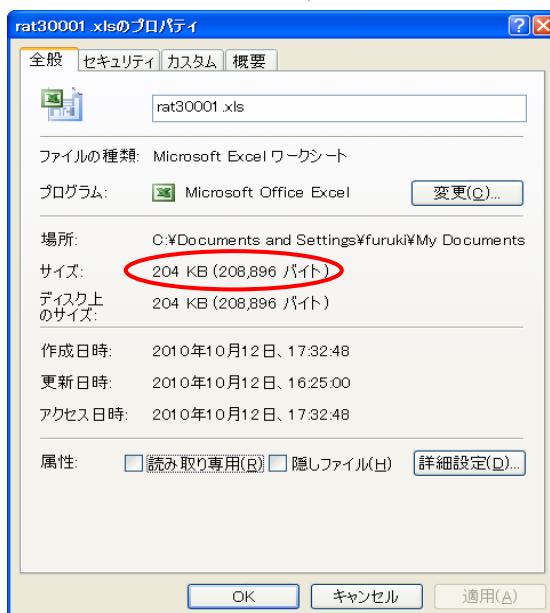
rat30001.xlsのプロパティ
?
X

全般 | セキュリティ | カスタム | 概要

rat30001.xls

ファイルの種類: Microsoft Excel ワークシート

プログラム: Microsoft Office Excel
変更(C)...

場所: C:¥Documents and Settings¥furuki¥My Documents

サイズ: 204 KB (208,896 バイト)

ディスク上のサイズ: 204 KB (208,896 バイト)

作成日時: 2010年10月12日、17:32:48

更新日時: 2010年10月12日、16:25:00

アクセス日時: 2010年10月12日、17:32:48

属性: 読み取り専用(R) 隠しファイル(H) 詳細設定(D)...

OK
キャンセル
適用(A)